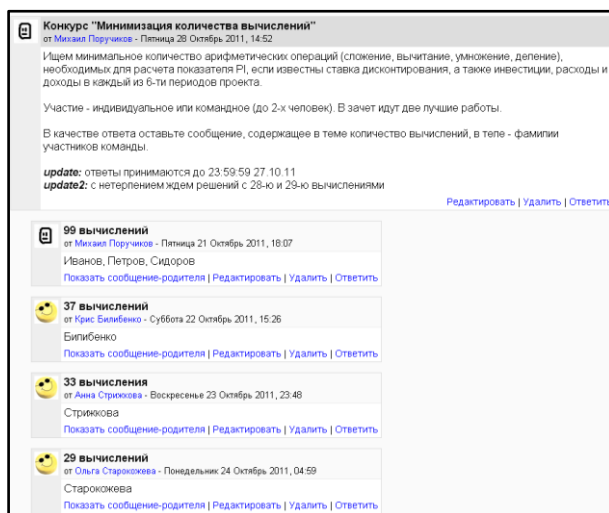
Конкурс "Минимизация количества вычислений"
от Михаил Поручиков - Пятница 28 Октябрь 2011, 14:52

Ищем минимальное количество арифметических операций (сложение, вычитание, умножение, деление), необходимых для расчета показателя PI, если известны ставка дисконтирования, а также инвестиции, расходы и доходы в каждый из 6-ти периодов проекта.

Участие - индивидуальное или командное (до 2-х человек). В зачет идут две лучшие работы.

В качестве ответа оставьте сообщение, содержащее в теме количество вычислений, в теле - фамилии участников команды.

**update:** ответы принимаются до 23:59:59 27.10.11
**update2:** с нетерпением ждем решений с 28-ю и 29-ю вычислениями

Редактировать | Удалить | Ответить

99 вычислений
от Михаил Поручиков - Пятница 21 Октябрь 2011, 18:07
Иванов, Петров, Сидоров
Показать сообщение-родителя | Редактировать | Удалить | Ответить

37 вычислений
от Крис Билибенко - Суббота 22 Октябрь 2011, 15:26
Билибенко
Показать сообщение-родителя | Редактировать | Удалить | Ответить

33 вычисления
от Анна Стрижкова - Воскресенье 23 Октябрь 2011, 23:48
Стрижкова
Показать сообщение-родителя | Редактировать | Удалить | Ответить

29 вычислений
от Ольга Старокожева - Понедельник 24 Октябрь 2011, 04:59
Старокожева
Показать сообщение-родителя | Редактировать | Удалить | Ответить